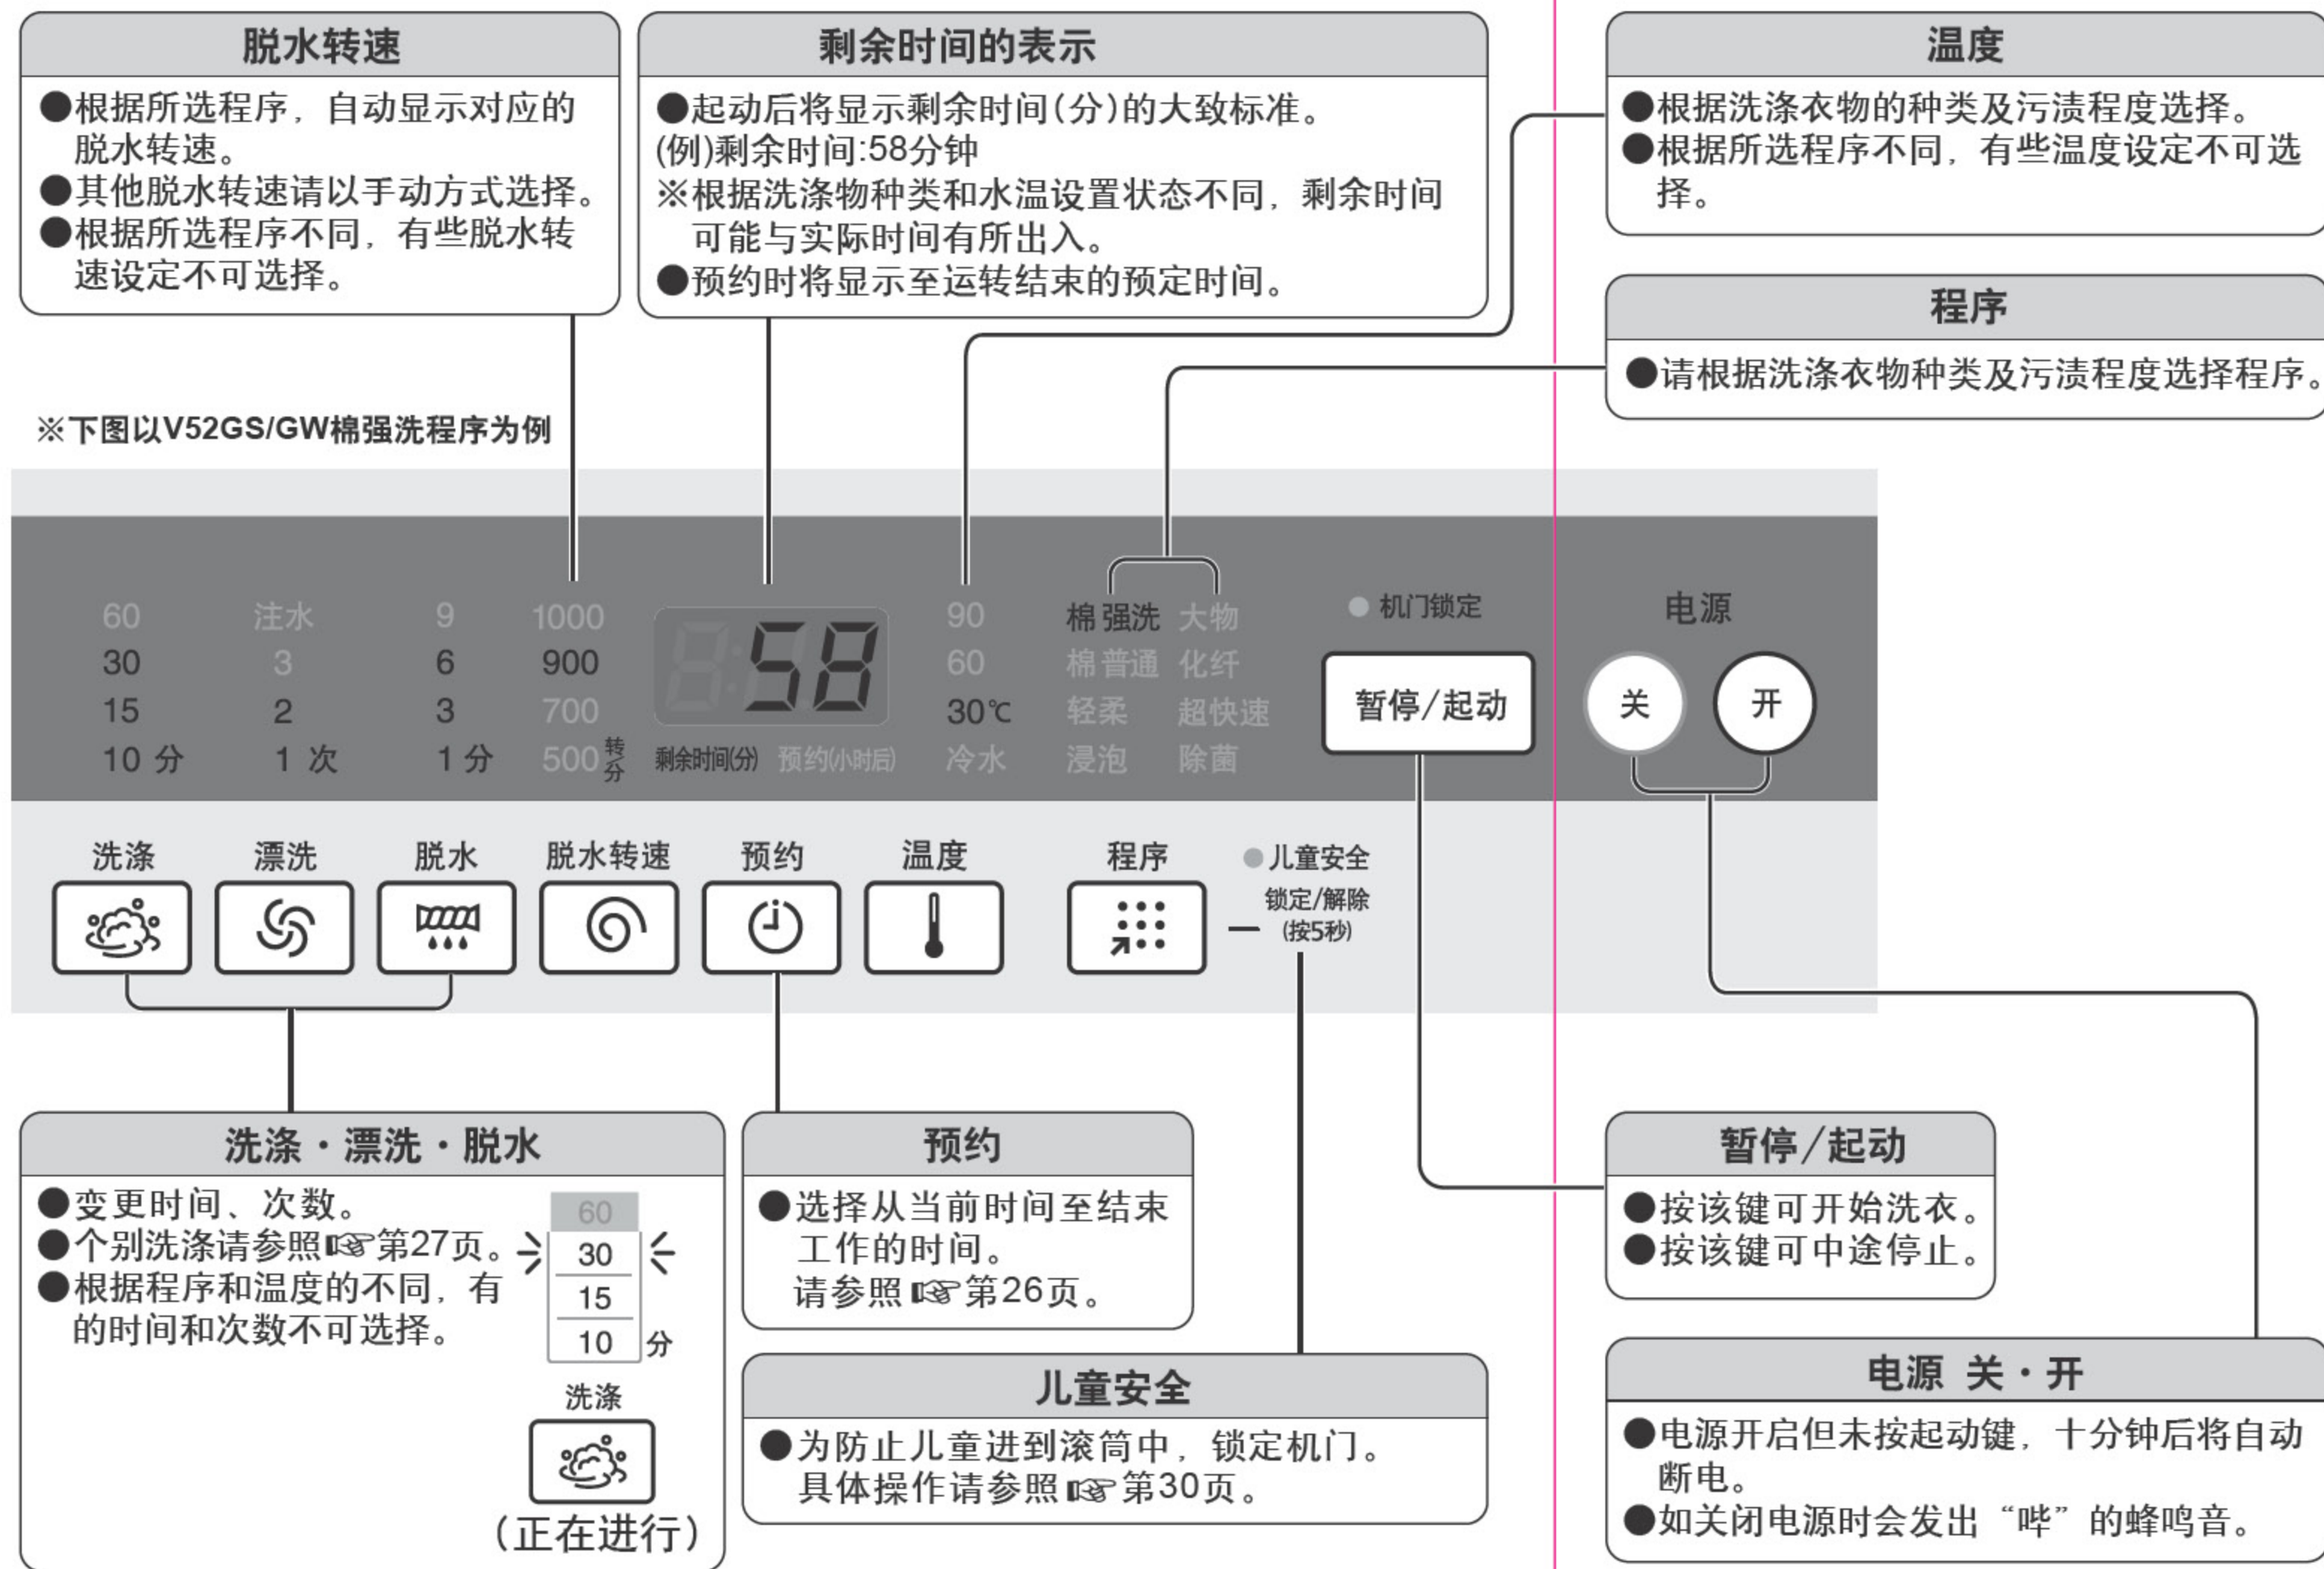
脱水转速

●根据所选程序，自动显示对应的脱水转速。
●其他脱水转速请以手动方式选择。
●根据所选程序不同，有些脱水转速设定不可选择。

剩余时间的表示

●起动后将显示剩余时间(分)的大致标准。
(例)剩余时间:58分钟
※根据洗涤物种类和水温设置状态不同，剩余时间可能与实际时间有所出入。
●预约时将显示至运转结束的预定时间。

温度

●根据洗涤衣物的种类及污渍程度选择。
●根据所选程序不同，有些温度设定不可选择。

程序

●请根据洗涤衣物种类及污渍程度选择程序。

※下图以V52GS/GW棉强洗程序为例

60 30 15 10 分
注水 3 2 1 次
9 6 3 1 分
1000 900 700 500 转/分
8:58
剩余时间(分) 预约(小时后)
90 60 30℃ 冷水
棉强洗 大物
棉普通 化纤
轻柔 超快速
浸泡 除菌
机门锁定
暂停/起动
电源
关 开

洗涤 漂洗 脱水 脱水转速 预约 温度 程序
儿童安全
锁定/解除
(按5秒)

洗涤・漂洗・脱水

●变更时间、次数。
●个别洗涤请参照☞第27页。
●根据程序和温度的不同，有的时间和次数不可选择。

60
30
15
10 分
洗涤
(正在进行)

预约

●选择从当前时间至结束工作的时间。
请参照☞第26页。

儿童安全

●为防止儿童进到滚筒中，锁定机门。
具体操作请参照☞第30页。

暂停/起动

●按该键可开始洗衣。
●按该键可中途停止。

电源 关・开

●电源开启但未按起动键，十分钟后将自动断电。
●如关闭电源时会发出“哔”的蜂鸣音。